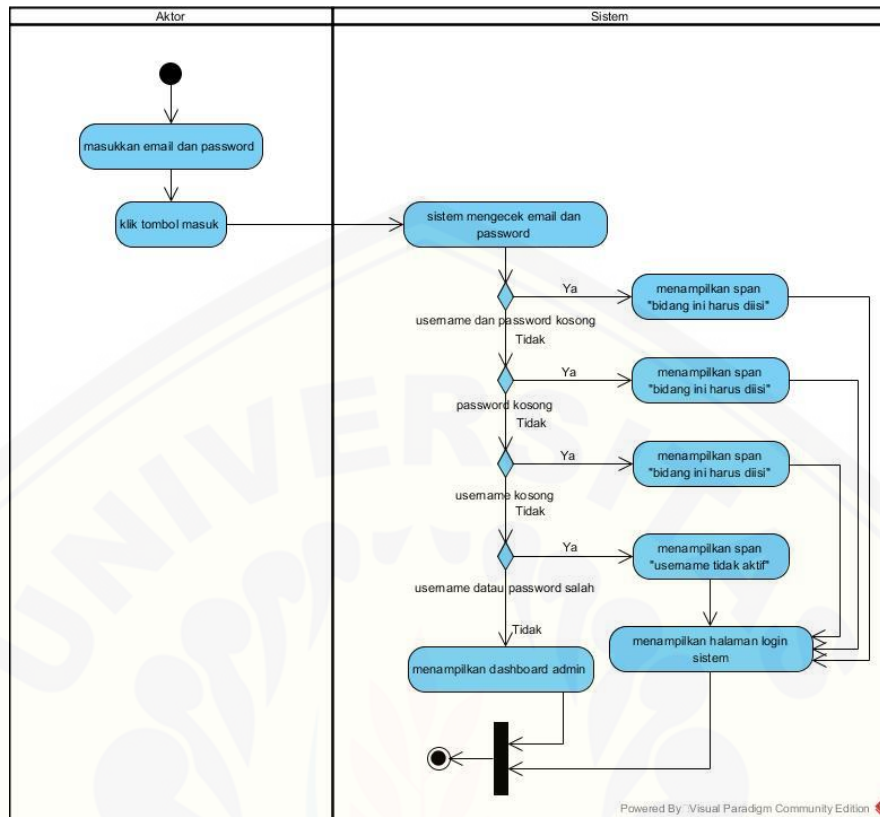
| Aktor | Sistem |
|---|---|

masukkan email dan password

klik tombol masuk

sistem mengecek email dan password

Ya

menampilkan span "bidang ini harus diisi"

username dan password kosong

Tidak

Ya

menampilkan span "bidang ini harus diisi"

password kosong

Tidak

Ya

menampilkan span "bidang ini harus diisi"

username kosong

Tidak

Ya

menampilkan span "username tidak aktif"

username datau password salah

Tidak

menampilkan halaman login sistem

menampilkan dashboard admin

Powered By Visual Paradigm Community Edition